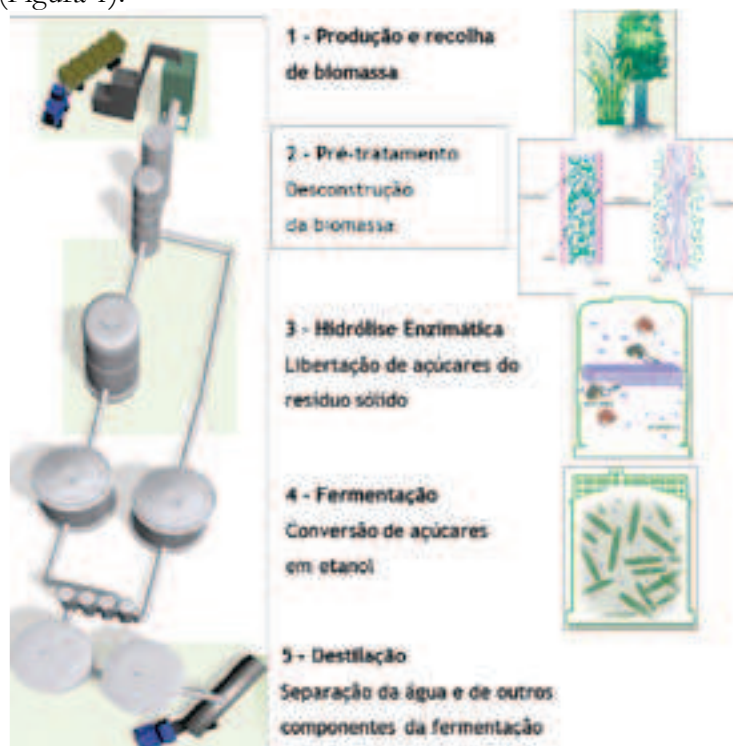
(Figura 1).

1 - Produção e recolha de biomassa

2 - Pré-tratamento
Desconstrução da biomassa

3 - Hidrólise Enzimática
Libertação de açúcares do resíduo sólido

4 - Fermentação
Conversão de açúcares em etanol

5 - Destilação
Separação da água e de outros componentes da fermentação